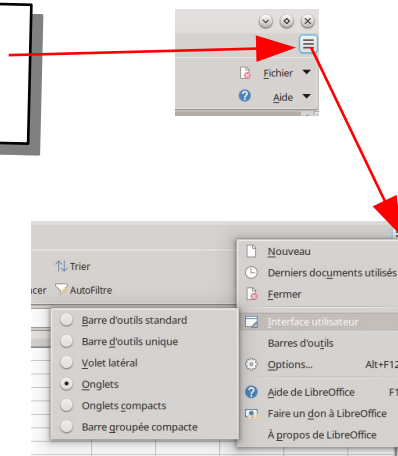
Fichier
Aide

Trier
AutoFiltre
cer

Nouveau
Derniers documents utilisés
Fermer
Interface utilisateur
Barres d'outils
Options... Alt+F12
Aide de LibreOffice F1
Faire un don à LibreOffice
À propos de LibreOffice

Barre d'outils standard
Barre d'outils unique
Volet latéral
Onglets
Onglets compacts
Barre groupée compacte